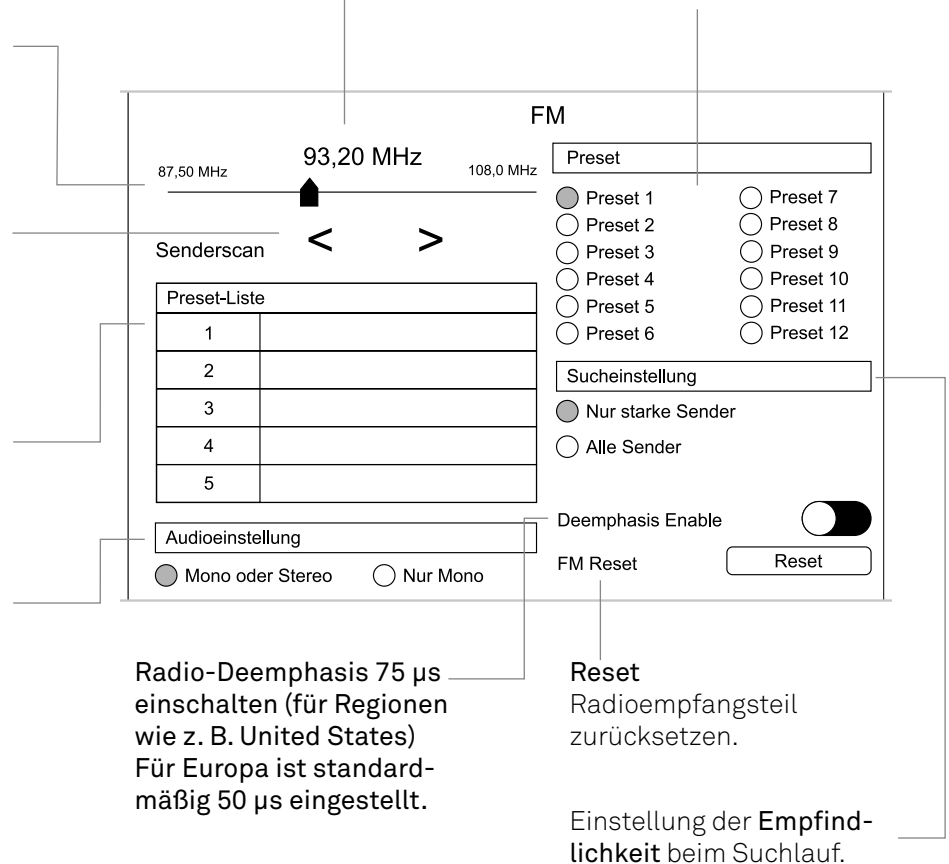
FM

87,50 MHz
93,20 MHz
108,0 MHz

Senderscan
<
>

Preset-Liste

| 1 | |
|---|---|
| 2 | |
| 3 | |
| 4 | |
| 5 | |

Audioeinstellung

Mono oder Stereo
Nur Mono

Preset

Preset 1
Preset 2
Preset 3
Preset 4
Preset 5
Preset 6

Preset 7
Preset 8
Preset 9
Preset 10
Preset 11
Preset 12

Sucheinstellung

Nur starke Sender
Alle Sender

Deemphasis Enable

FM Reset
Reset

Radio-Deemphasis 75 µs einschalten (für Regionen wie z. B. United States) Für Europa ist standardmäßig 50 µs eingestellt.

Reset
Radioempfangsteil zurücksetzen.

Einstellung der Empfindlichkeit beim Suchlauf.